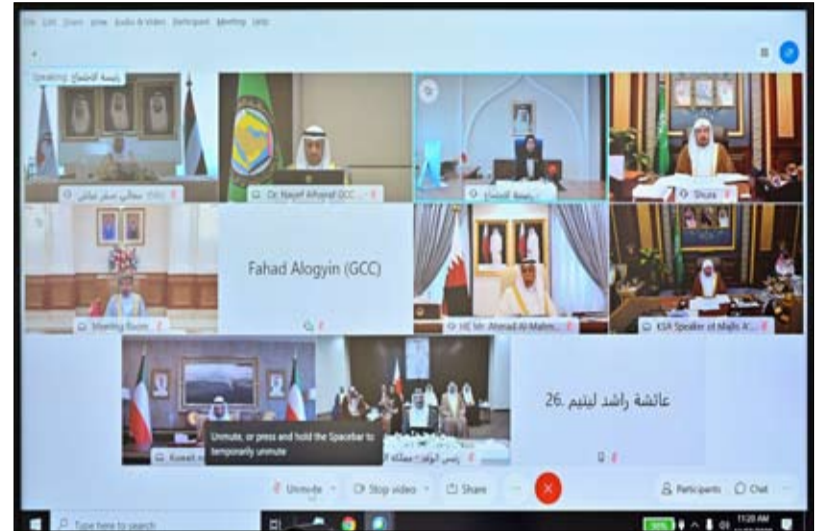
File Edit Zoom View Audio & Video Participant Meeting Help

Speaking: رئيسة الاجتماع

معالي صقر غباش

Dr. Nayef Alhajraf GCC

رئيسة الاجتماع

Shura

Meeting Room

Fahad Alogyin (GCC)

HE Mr. Ahmad Al-Malm...

KSA Speaker of Majlis A...

Kuwait

Unmute, or press and hold the Spacebar to temporarily unmute

رئيس الوفد مملكة

عائشة راشد ليتيم .26

Unmute

Stop video

Share

Participants

Chat

Type here to search

11:20 AM